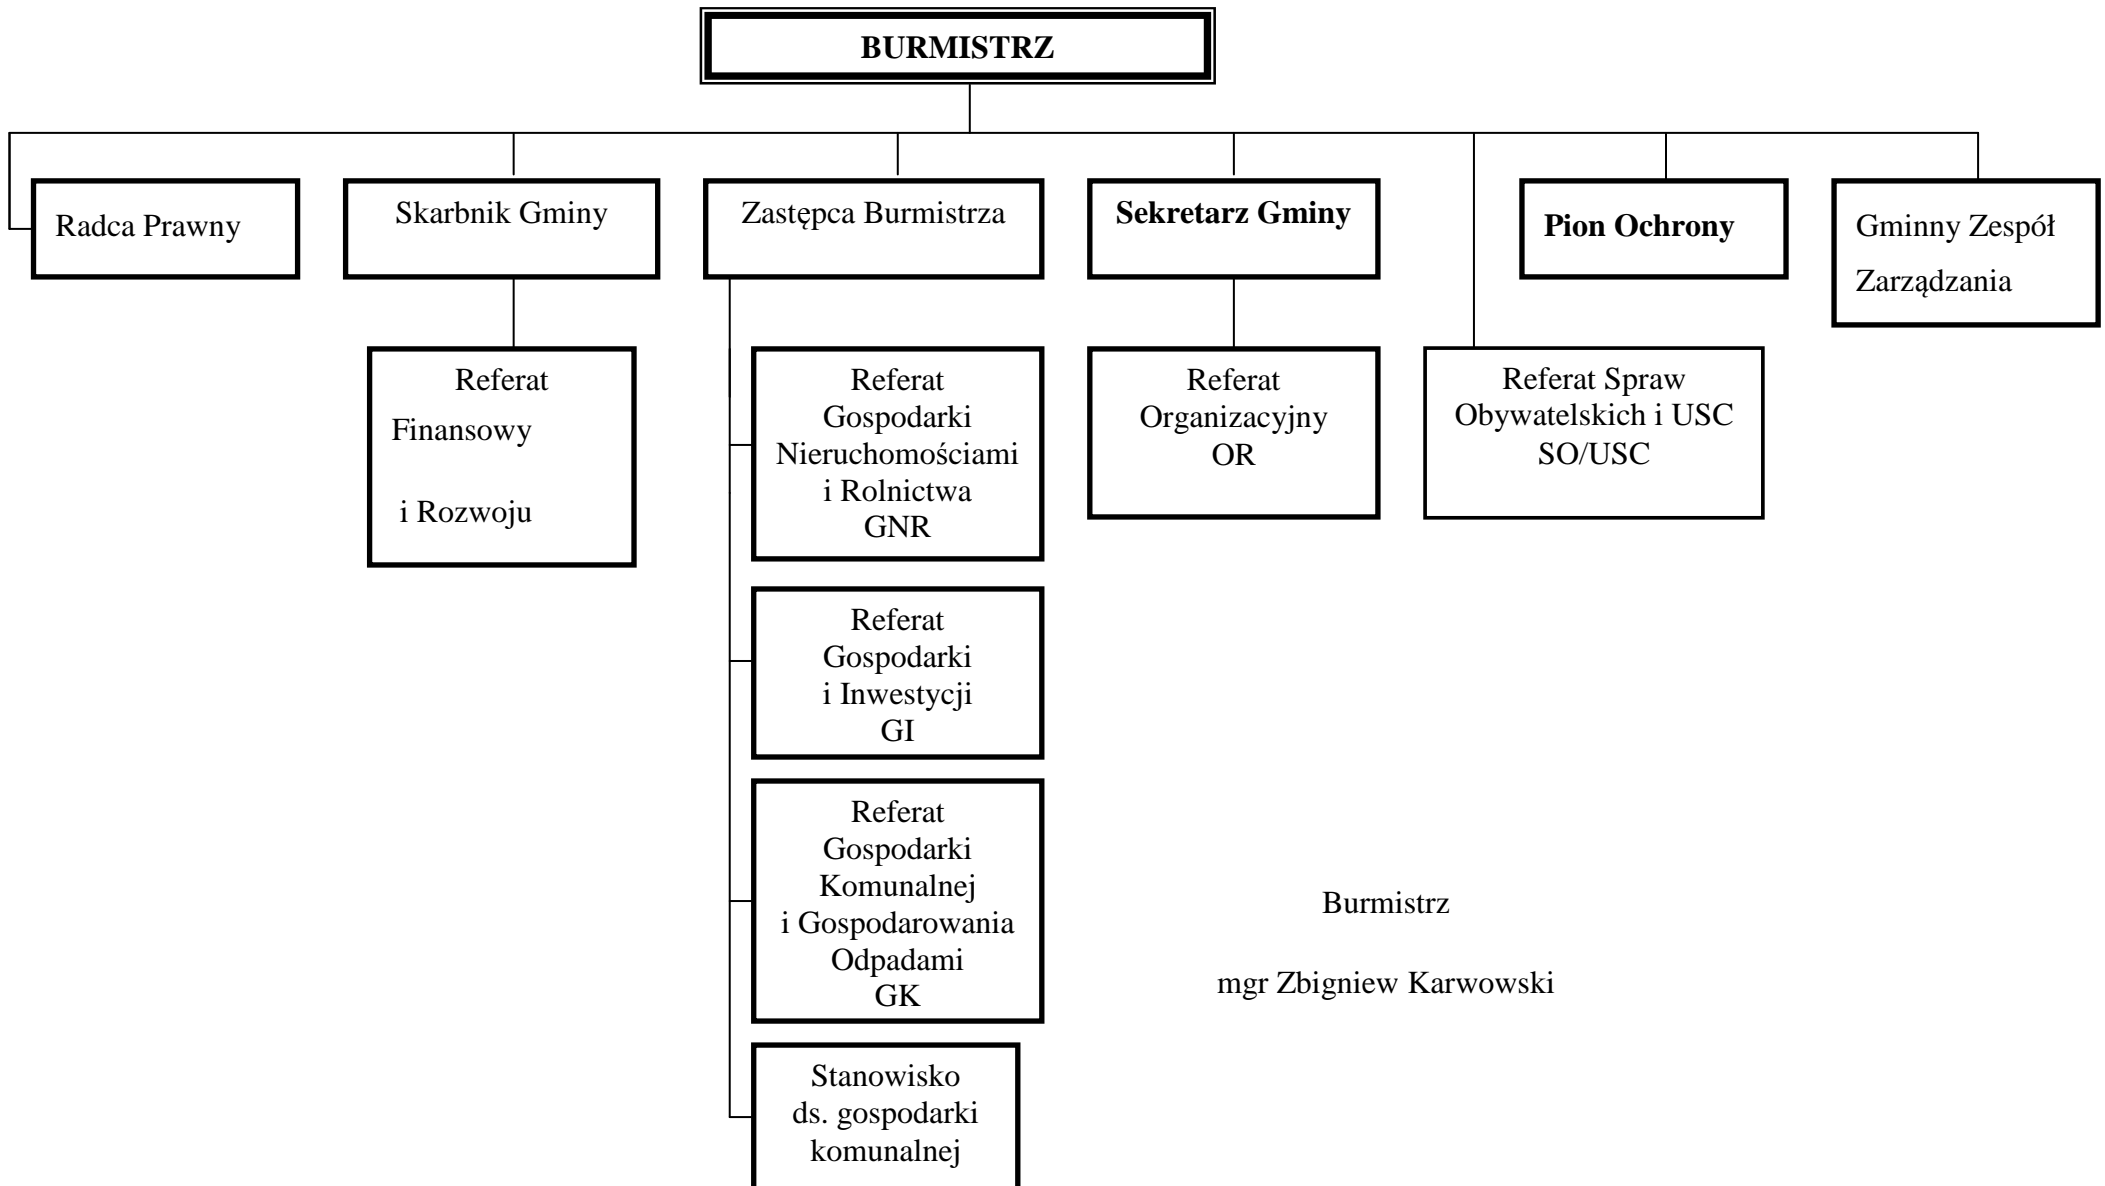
BURMISTRZ

Radca Prawny

Skarbnik Gminy

Zastępca Burmistrza

Sekretarz Gminy

Pion Ochrony

Gminny Zespół Zarządzania

Referat Finansowy i Rozwoju

Referat Gospodarki Nieruchomościami i Rolnictwa GNR

Referat Organizacyjny OR

Referat Spraw Obywatelskich i USC SO/USC

Referat Gospodarki i Inwestycji GI

Referat Gospodarki Komunalnej i Gospodarowania Odpadami GK

Stanowisko ds. gospodarki komunalnej

Burmistrz

mgr Zbigniew Karwowski